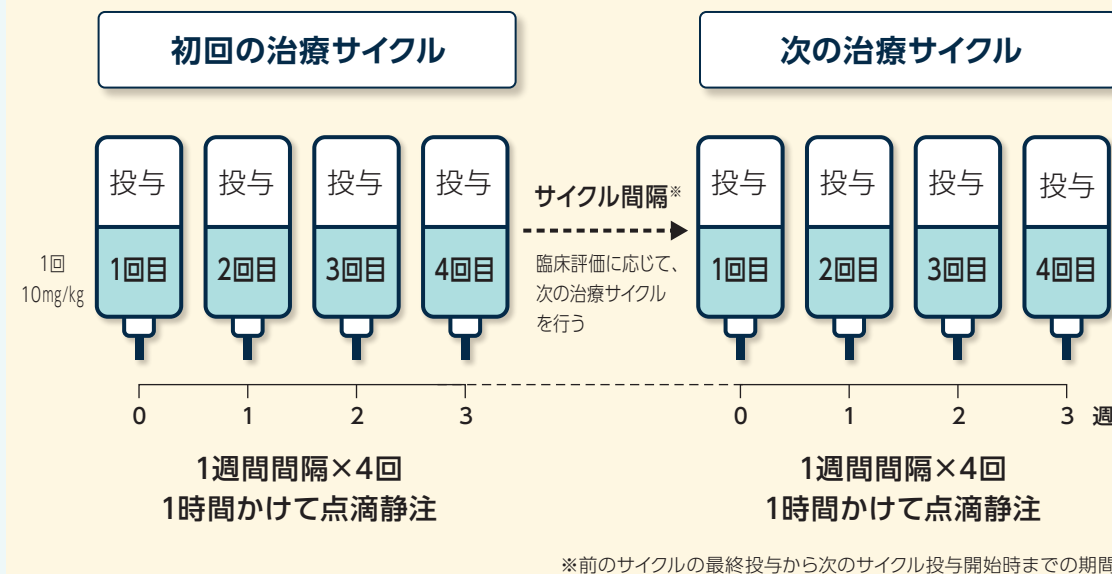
初回の治療サイクル

次の治療サイクル

1回
10mg/kg

投与
1回目

投与
2回目

投与
3回目

投与
4回目

サイクル間隔※

臨床評価に応じて、次の治療サイクルを行う

投与
1回目

投与
2回目

投与
3回目

投与
4回目

0 1 2 3

0 1 2 3 週

1週間間隔×4回
1時間かけて点滴静注

1週間間隔×4回
1時間かけて点滴静注

※前のサイクルの最終投与から次のサイクル投与開始時までの期間